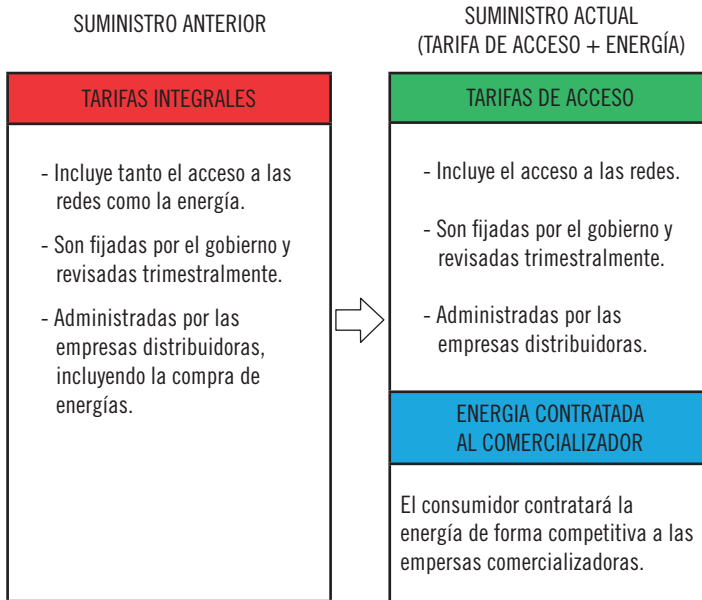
SUMINISTRO ANTERIOR

TARIFAS INTEGRALES

- Incluye tanto el acceso a las redes como la energía.

- Son fijadas por el gobierno y revisadas trimestralmente.

- Administradas por las empresas distribuidoras, incluyendo la compra de energías.

SUMINISTRO ACTUAL
(TARIFA DE ACCESO + ENERGÍA)

TARIFAS DE ACCESO

- Incluye el acceso a las redes.

- Son fijadas por el gobierno y revisadas trimestralmente.

- Administradas por las empresas distribuidoras.

ENERGIA CONTRATADA AL COMERCIALIZADOR

El consumidor contratará la energía de forma competitiva a las empersas comercializadoras.